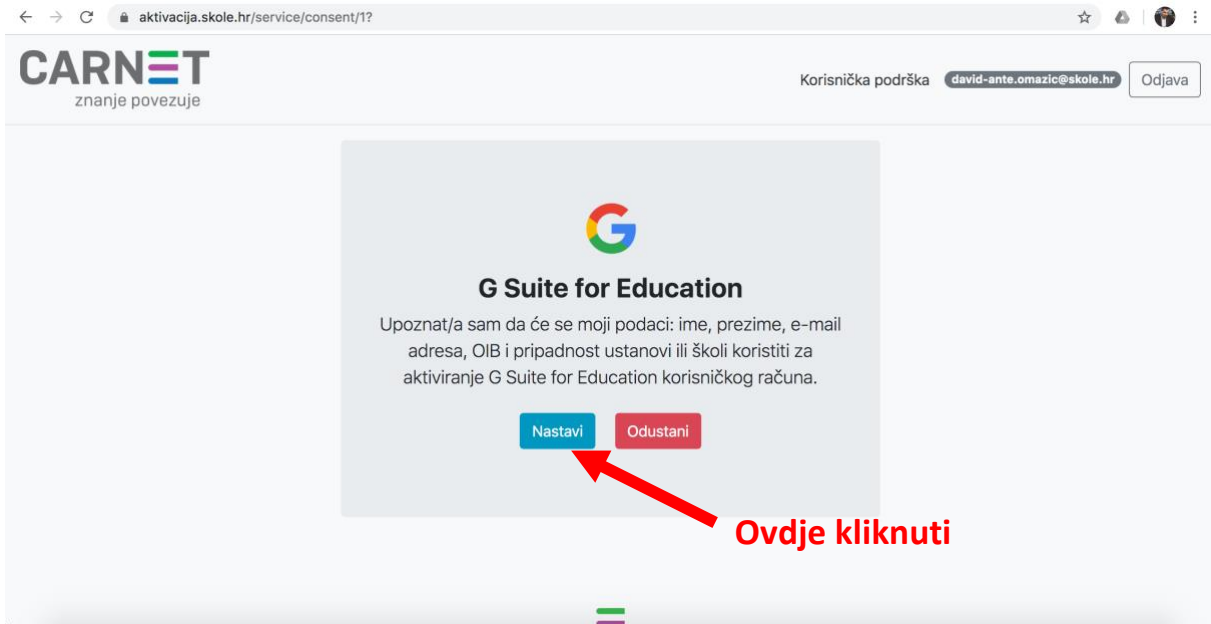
aktivacija.skole.hr/service/consent/1?

CARNET
znanje povezuje

Korisnička podrška david-ante.omazic@skole.hr Odjava

G Suite for Education

Upoznat/a sam da će se moji podaci: ime, prezime, e-mail adresa, OIB i pripadnost ustanovi ili školi koristiti za aktiviranje G Suite for Education korisničkog računa.

Nastavi Odustani

Ovdje kliknuti